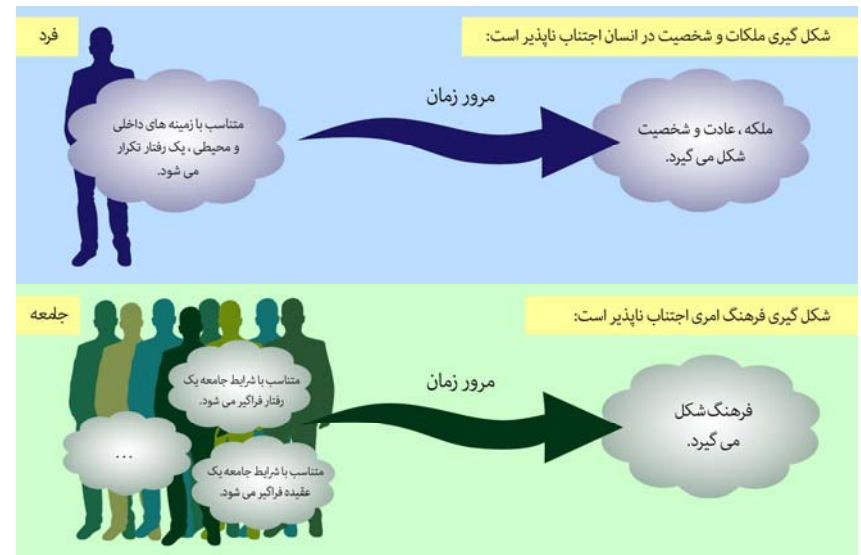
شکل گیری ملکات و شخصیت در انسان اجتناب ناپذیر است:

فرد

متناسب با زمینه های داخلی و محیطی، یک رفتار تکرار می شود.

مرور زمان

ملکه، عادت و شخصیت شکل می گیرد.

شکل گیری فرهنگ امری اجتناب ناپذیر است:

جامعه

متناسب با شرایط جامعه یک رفتار فراگیر می شود.

...

متناسب با شرایط جامعه یک عقیده فراگیر می شود.

مرور زمان

فرهنگ شکل می گیرد.